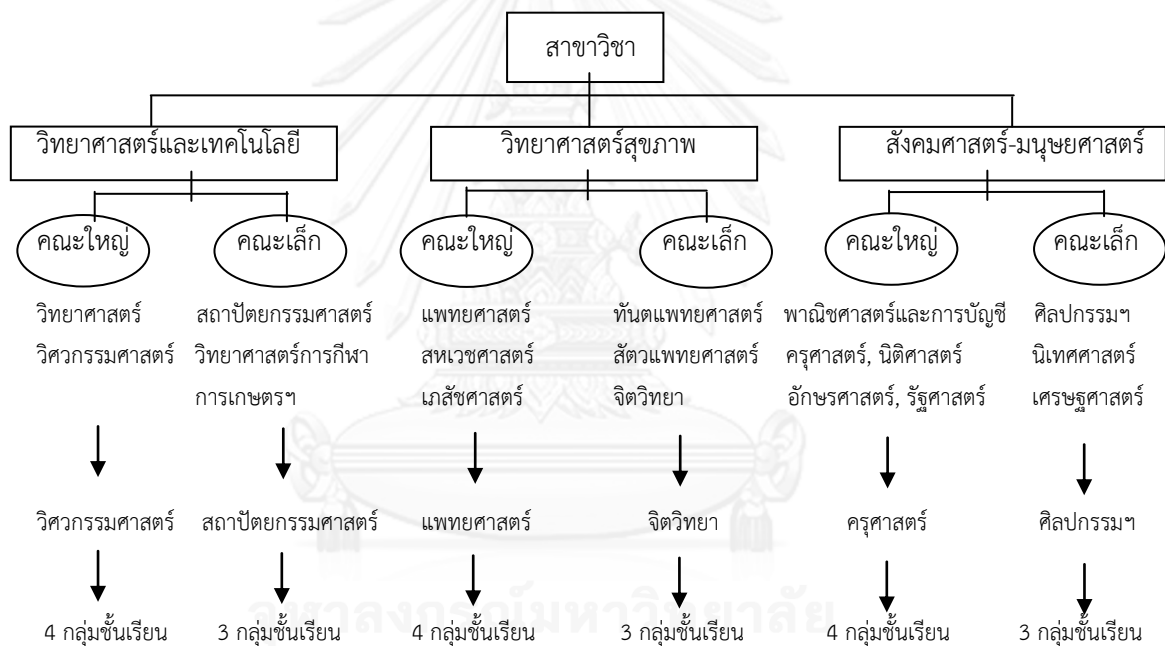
สาขาวิชา

วิทยาศาสตร์และเทคโนโลยี

วิทยาศาสตร์สุขภาพ

สังคมศาสตร์-มนุษยศาสตร์

คณะใหญ่

คณะเล็ก

คณะใหญ่

คณะเล็ก

คณะใหญ่

คณะเล็ก

วิทยาศาสตร์
วิศวกรรมศาสตร์

สถาปัตยกรรมศาสตร์
วิทยาศาสตร์การกีฬา
การเกษตรฯ

แพทยศาสตร์
สหเวชศาสตร์
เภสัชศาสตร์

ทันตแพทยศาสตร์
สัตวแพทยศาสตร์
จิตวิทยา

พาณิชศาสตร์และการบัญชี
ครุศาสตร์, นิติศาสตร์
อักษรศาสตร์, รัฐศาสตร์

ศิลปกรรมฯ
นิเทศศาสตร์
เศรษฐศาสตร์

วิศวกรรมศาสตร์

สถาปัตยกรรมศาสตร์

แพทยศาสตร์

จิตวิทยา

ครุศาสตร์

ศิลปกรรมฯ

4 กลุ่มชั้นเรียน

3 กลุ่มชั้นเรียน

4 กลุ่มชั้นเรียน

3 กลุ่มชั้นเรียน

4 กลุ่มชั้นเรียน

3 กลุ่มชั้นเรียน

จุฬาลงกรณ์มหาวิทยาลัย